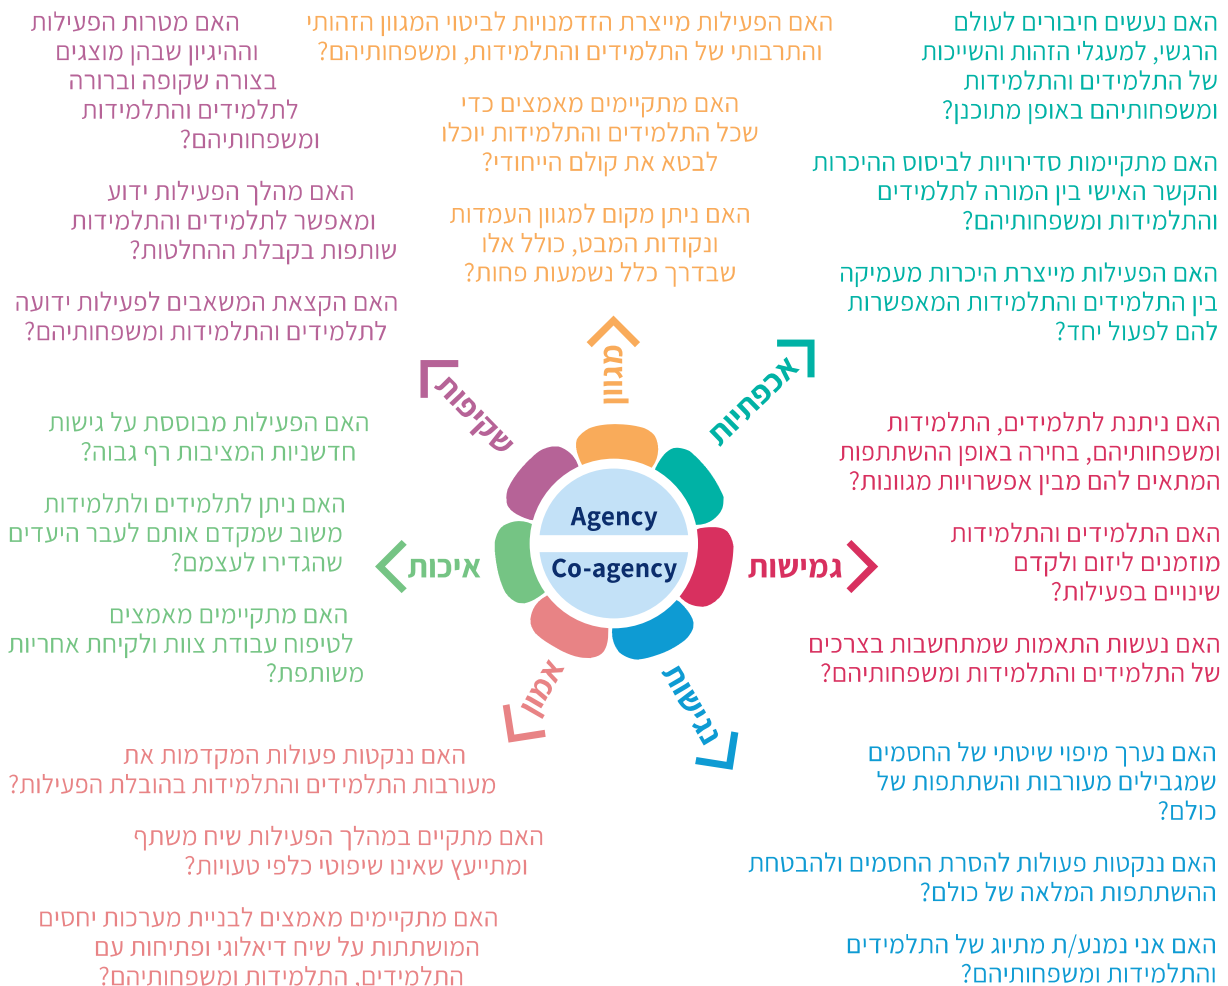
האם מטרות הפעילות וההיגיון שבהן מוצגים בצורה שקופה וברורה לתלמידים והתלמידות ומשפחותיהם?

האם מהלך הפעילות ידוע ומאפשר לתלמידים והתלמידות שותפות בקבלת ההחלטות?

האם הקצאת המשאבים לפעילות ידועה לתלמידים והתלמידות ומשפחותיהם?

האם הפעילות מייצרת הזדמנויות לביטוי המגוון הזהותי והתרבותי של התלמידים והתלמידות, ומשפחותיהם?

האם מתקיימים מאמצים כדי שכל התלמידים והתלמידות יוכלו לבטא את קולם הייחודי?

האם ניתן מקום למגוון העמדות ונקודות המבט, כולל אלו שבדרך כלל נשמעות פחות?

האם נעשים חיבורים לעולם הרגשי, למעגלי הזהות והשייכות של התלמידים והתלמידות ומשפחותיהם באופן מתוכנן?

האם מתקיימות סדירויות לביסוס ההיכרות והקשר האישי בין המורה לתלמידים והתלמידות ומשפחותיהם?

האם הפעילות מייצרת היכרות מעמיקה בין התלמידים והתלמידות המאפשרות להם לפעול יחד?

שקיפות

מגוון

אכפתיות

האם הפעילות מבוססת על גישות חדשניות המציבות רף גבוה?

האם ניתן לתלמידים ולתלמידות משוב שמקדם אותם לעבר היעדים שהגדירו לעצמם?

האם מתקיימים מאמצים לטיפוח עבודת צוות ולקיחת אחריות משותפת?

איכות

Agency

Co-agency

גמישות

האם ניתנת לתלמידים, התלמידות ומשפחותיהם, בחירה באופן ההשתתפות המתאים להם מבין אפשרויות מגוונות?

האם התלמידים והתלמידות מוזמנים ליזום ולקדם שינויים בפעילות?

האם נעשות התאמות שמתחשבות בצרכים של התלמידים והתלמידות ומשפחותיהם?

אמון

נגישות

האם ננקטות פעולות המקדמות את מעורבות התלמידים והתלמידות בהובלת הפעילות?

האם מתקיים במהלך הפעילות שיח משתף ומתייעץ שאינו שיפוטי כלפי טעויות?

האם מתקיימים מאמצים לבניית מערכות יחסים המושתתות על שיח דיאלוגי ופתיחות עם התלמידים, התלמידות ומשפחותיהם?

האם נערך מיפוי שיטתי של החסמים שמגבילים מעורבות והשתתפות של כולם?

האם ננקטות פעולות להסרת החסמים ולהבטחת ההשתתפות המלאה של כולם?

האם אני נמנע/ת מתיוג של התלמידים והתלמידות ומשפחותיהם?